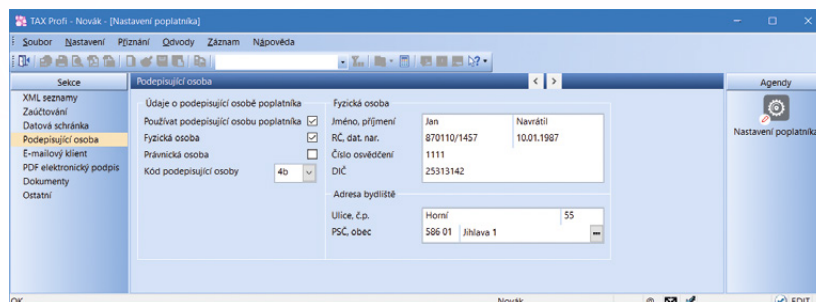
TAX Profi - Novák - [Nastavení poplatníka]

Soubor Nastavení Přiznání Odvody Záznam Nápověda

Sekce
XML seznamy
Zaúčtování
Datová schránka
Podepisující osoba
E-mailový klient
PDF elektronický podpis
Dokumenty
Ostatní

Podepisující osoba

Údaje o podepisující osobě poplatníka
Používat podepisující osobu poplatníka ☑
Fyzická osoba ☑
Právnická osoba ☐
Kód podepisující osoby 4b

Fyzická osoba
| Jméno, příjmení | Jan | Navrátil |
|---|---|---|
| RČ, dat. nar. | 870110/1457 | 10.01.1987 |
| Číslo osvědčení | 1111 | |
| DIČ | 25313142 | |

Adresa bydliště
| Ulice, č.p. | Horní | 55 |
|---|---|---|
| PSČ, obec | 586 01 | Jihlava 1 |

Agendy
Nastavení poplatníka

OK
Novák
EDIT